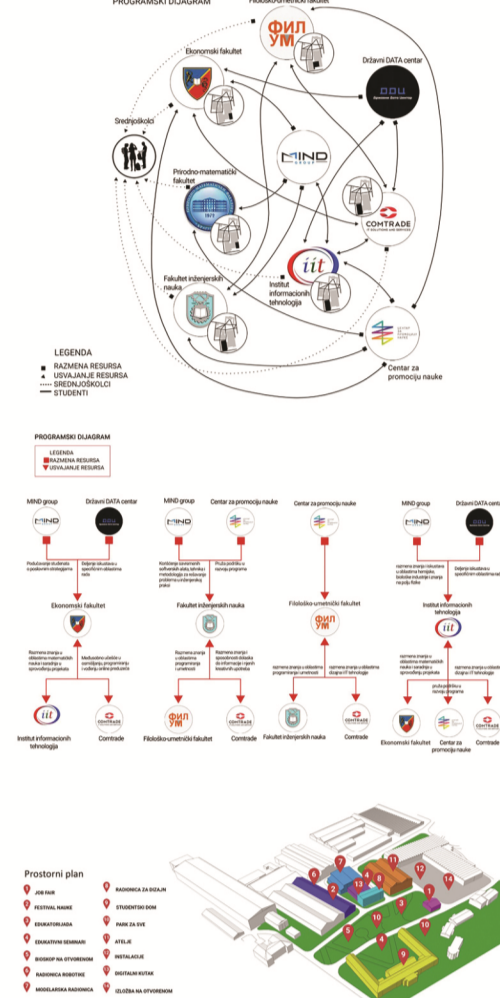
PROGRAMSKI DIJAGRAM

Filološko-umetnički fakultet

ФИЛ УМ

Državni DATA centar

Ekonomski fakultet

Srednjoškolci

MIND GROUP

Prirodno-matematički fakultet

COMTRADE

iit

Fakultet inženjerskih nauka

Institut informacionih tehnologija

Centar za promociju nauke

LEGENDA
RAZMENA RESURSA
USVAJANJE RESURSA
SREDNJOŠKOLCI
STUDENTI

PROGRAMSKI DIJAGRAM

LEGENDA
RAZMENA RESURSA
USVAJANJE RESURSA

MIND group

Državni DATA centar

Podučavanje studenata o poslovnim strategijama

Deljenje iskustava u specifičnim oblastima rada

Ekonomski fakultet

Razmena znanja u oblastima matematičkih nauka i saradnja u sprovođenju projekata

Međusobno učešće u osmišljanju, programiranju i izdavanju online proizvoda

Institut informacionih tehnologija

Comtrade

MIND group

Centar za promociju nauke

Korišćenje savremenih softverskih alata, tehnika i metodologija za rešavanje problema u inženjerskoj praksi

Pruža podršku u razvoju programa

Fakultet inženjerskih nauka

Razmena znanja u oblastima programiranja i umetnosti

Razmena znanja i sprovođenje dešavanja i lokalnih kreativnih upotreba

ФИЛ УМ

Filološko-umetnički fakultet

Comtrade

Centar za promociju nauke

Filološko-umetnički fakultet

razmena znanja u oblastima programiranja i umetnosti

razmena znanja u oblastima dizajna i IT tehnologije

Fakultet inženjerskih nauka

Comtrade

MIND group

Državni DATA centar

razmena znanja i iskustava u oblastima hemijske, biološke industrije i znanja na polju fizike

Deljenje iskustva u specifičnim oblastima rada

Institut informacionih tehnologija

razmena znanja u oblastima matematičkih nauka i saradnja u sprovođenju projekata

pruža podršku u razvoju programa

razmena znanja u oblastima dizajna i IT tehnologije

Ekonomski fakultet

Centar za promociju nauke

Comtrade

Prostorni plan

JOB FAIR
FESTIVAL NAUKE
EDUKATORIJADA
EDUKATIVNI SEMINARI
BIOSKOP NA OTVORENOM
RADIONICA ROBOTIKE
MODELARSKA RADIONICA
RADIONICA ZA DIZAJN
STUDENTSKI DOM
PARK ZA SVE
ATELJE
INSTALACIJE
DIGITALNI KUTAK
IZLOŽBA NA OTVORENOM

1 2 3 4 5 6 7 8 9 10 11 12 13 14